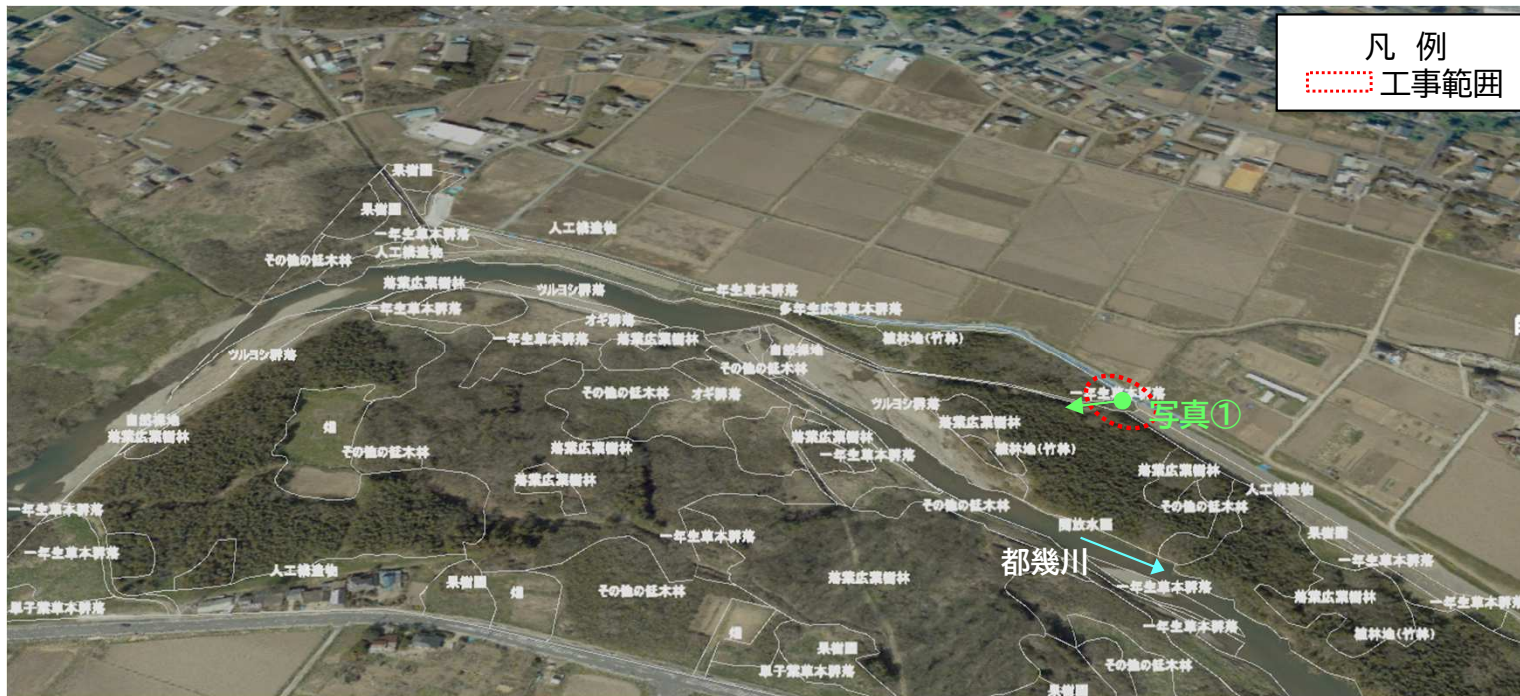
凡 例
工事範囲

果樹園
果樹園
一年生草本群落
人工構造物
その他の低木林
人工構造物
落葉広葉樹林
一年生草本群落
ツルヨシ群落
一年生草本群落
多年生広葉草本群落
オギ群落
一年生草本群落
落葉広葉樹林
ツルヨシ群落
自然裸地
植林地(竹林)
その他の低木林
その他の低木林
オギ群落
一年生草本群落
自然裸地
落葉広葉樹林
ツルヨシ群落
写真①
畑
その他の低木林
落葉広葉樹林
植林地(竹林)
落葉広葉樹林
落葉広葉樹林
一年生草本群落
落葉広葉樹林
人工構造物
落葉広葉樹林
その他の低木林
その他の低木林
一年生草本群落
開放水面
一年生草本群落
果樹園
一年生草本群落
都幾川
一年生草本群落
人工構造物
果樹園
落葉広葉樹林
一年生草本群落
畑
その他の低木林
落葉広葉樹林
単子葉草本群落
一年生草本群落
植林地(竹林)
畑
果樹園
単子葉草本群落
その他の低木林
果樹園